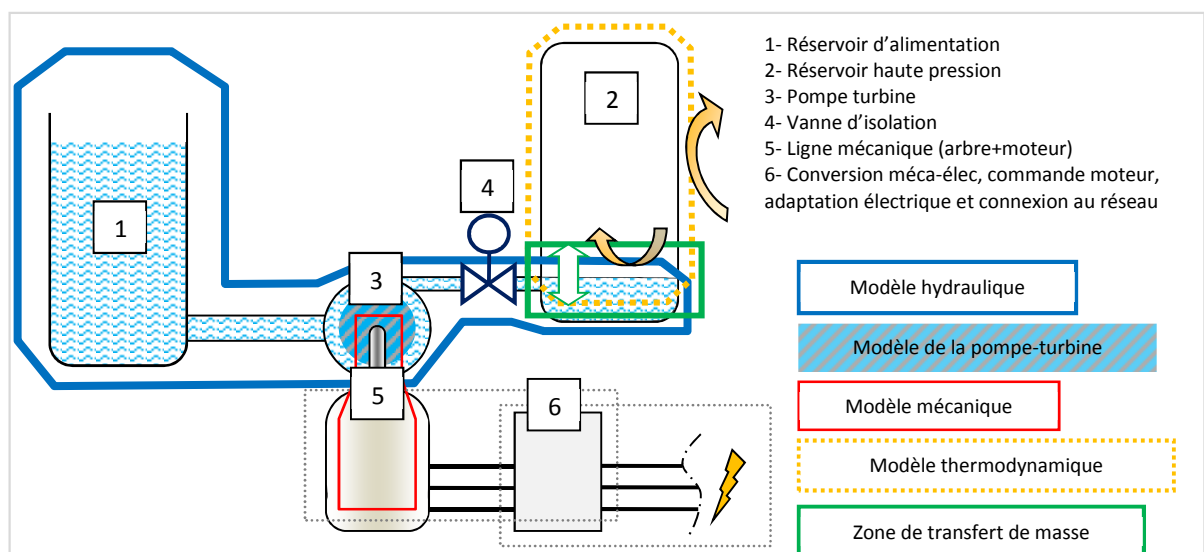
1- Réservoir d’alimentation
2- Réservoir haute pression
3- Pompe turbine
4- Vanne d’isolation
5- Ligne mécanique (arbre+moteur)
6- Conversion méca-élec, commande moteur, adaptation électrique et connexion au réseau

1

2

3

4

5

6

Modèle hydraulique

Modèle de la pompe-turbine

Modèle mécanique

Modèle thermodynamique

Zone de transfert de masse